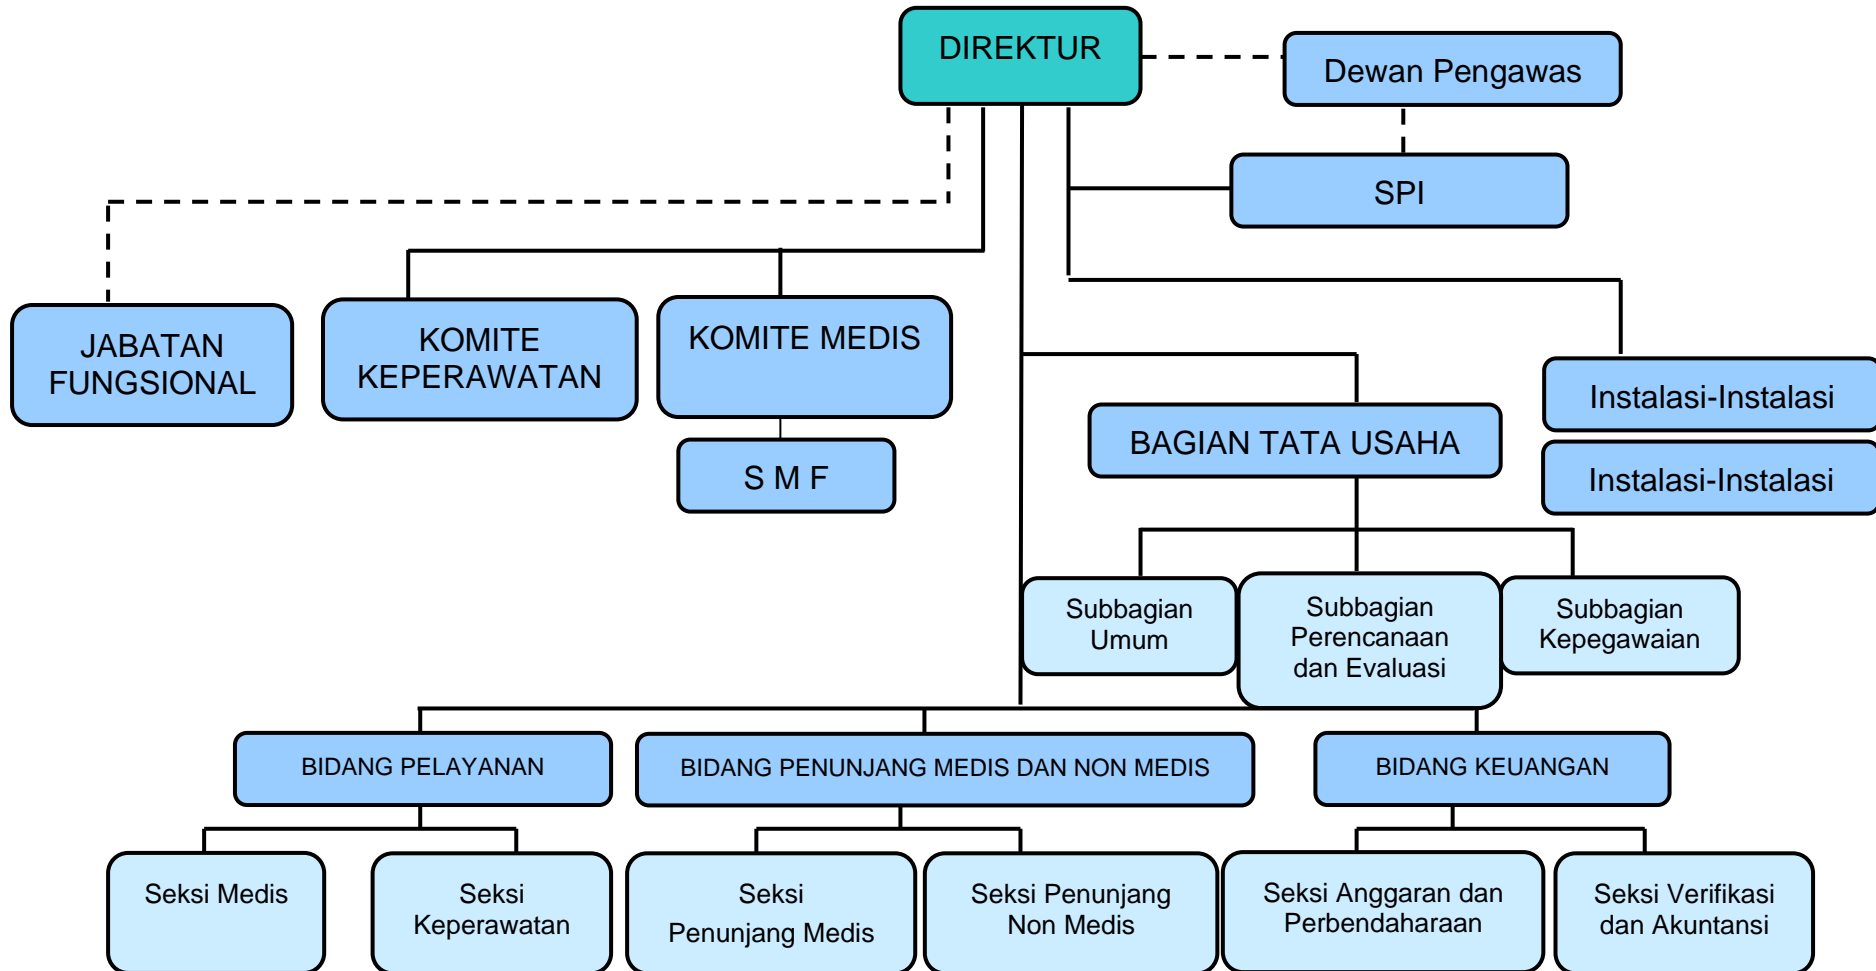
DIREKTUR

Dewan Pengawas

SPI

JABATAN FUNGSIONAL

KOMITE KEPERAWATAN

KOMITE MEDIS

S M F

Instalasi-Instalasi

Instalasi-Instalasi

BAGIAN TATA USAHA

Subbagian Umum

Subbagian Perencanaan dan Evaluasi

Subbagian Kepegawaian

BIDANG PELAYANAN

BIDANG PENUNJANG MEDIS DAN NON MEDIS

BIDANG KEUANGAN

Seksi Medis

Seksi Keperawatan

Seksi Penunjang Medis

Seksi Penunjang Non Medis

Seksi Anggaran dan Perbendaharaan

Seksi Verifikasi dan Akuntansi